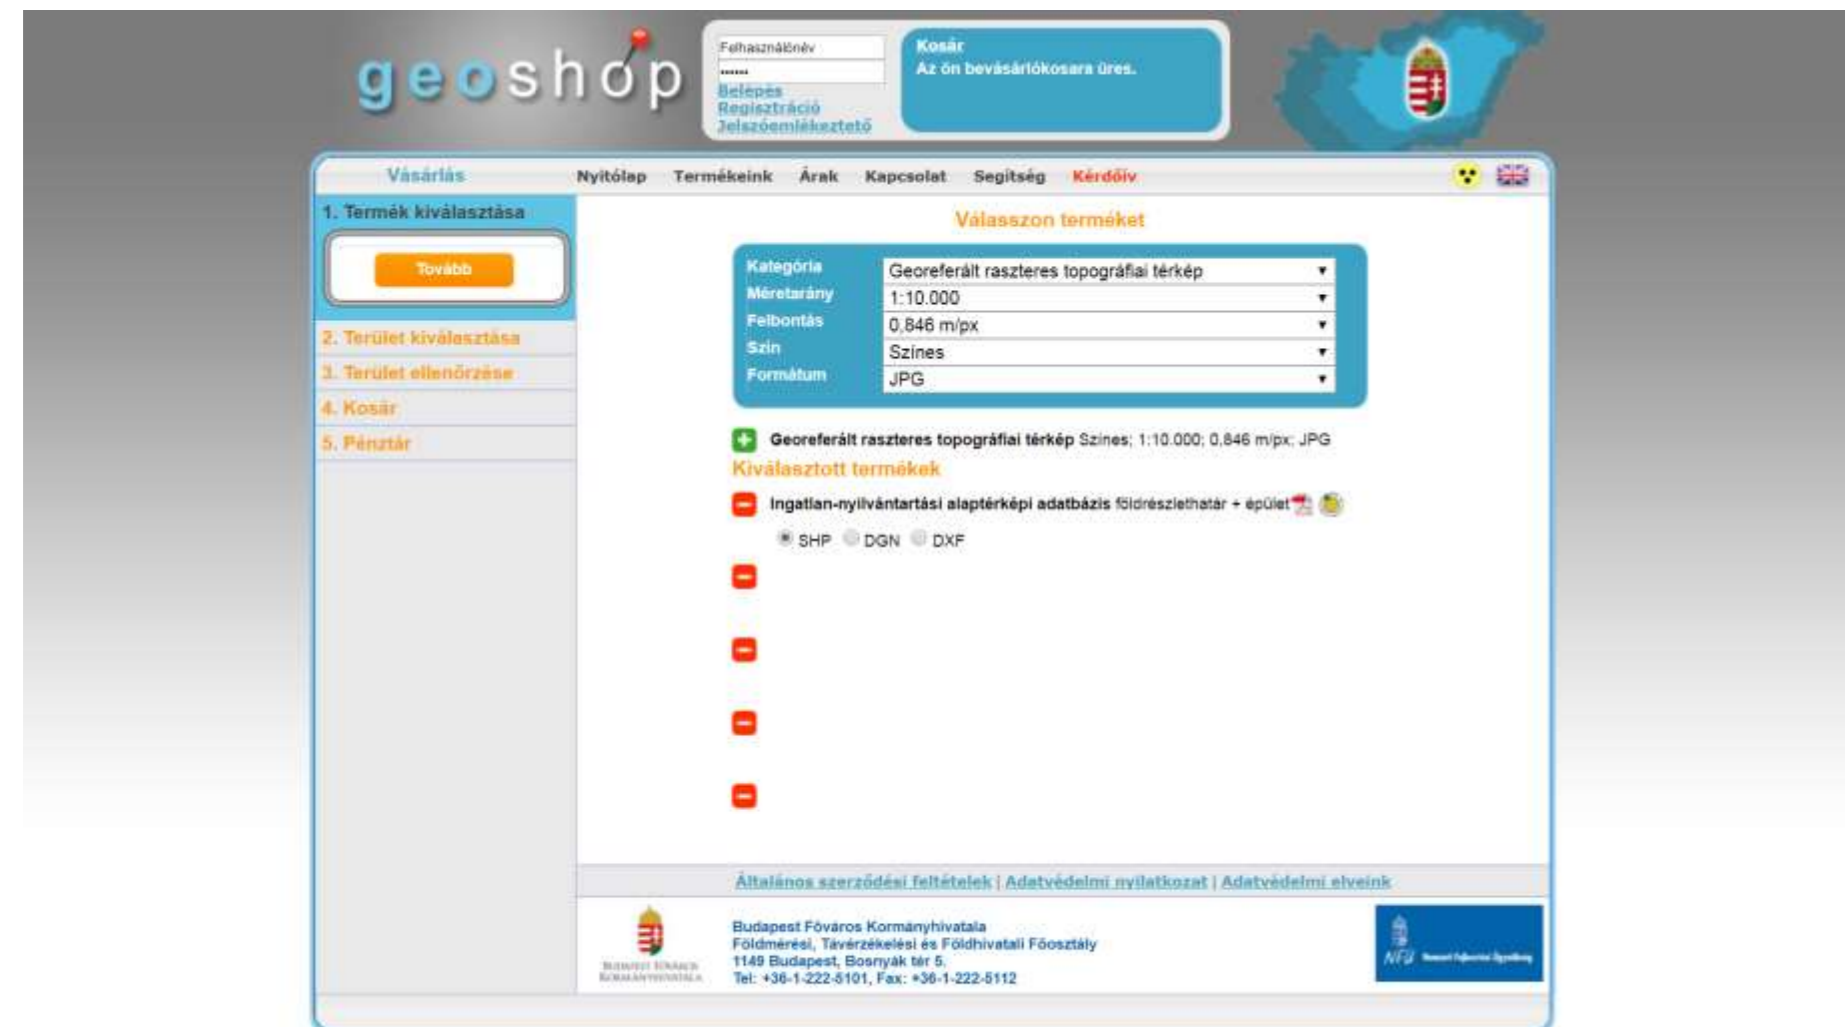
geoshop

Felhasználónév
••••••
Belépés
Regisztráció
Jelszóemlékeztető

Kosár
Az ön bevásárlókosara üres.

Vásárlás
Nyitólap Termékeink Árak Kapcsolat Segítség Kérdőív

1. Termék kiválasztása
Tovább
2. Terület kiválasztása
3. Terület ellenőrzése
4. Kosár
5. Pénztár

Válasszon terméket

| Kategória | Georeferált raszteres topográfiai térkép |
|---|---|
| Méretarány | 1:10.000 |
| Felbontás | 0,846 m/px |
| Szín | Színes |
| Formátum | JPG |

Georeferált raszteres topográfiai térkép Színes; 1:10.000; 0,846 m/px; JPG

Kiválasztott termékek

Ingatlan-nyilvántartási alaptérképi adatbázis földrészlethatár + épület

SHP DGN DXF

Általános szerződési feltételek | Adatvédelmi nyilatkozat | Adatvédelmi elveink

Budapest Főváros Kormányhivatala
Földmérési, Távérzékelési és Földhivatali Főosztály
1149 Budapest, Bosnyák tér 5.
Tel: +36-1-222-5101, Fax: +36-1-222-5112

Budapest Főváros Kormányhivatala

NFÜ